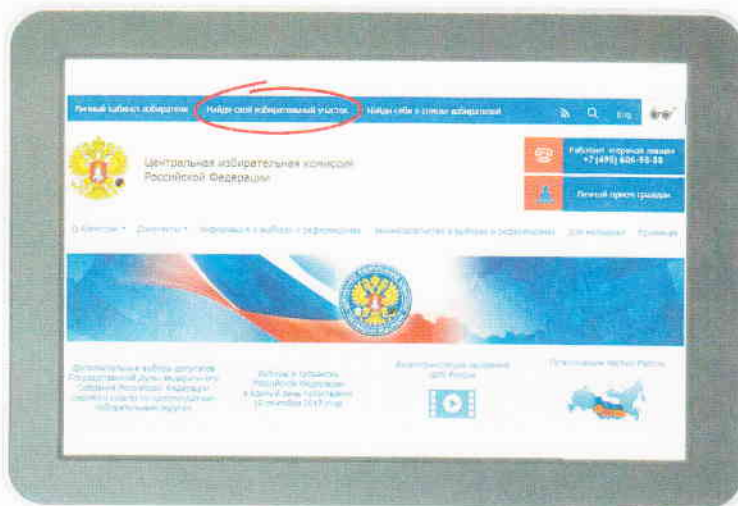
Личный кабинет избирателя    Найди свой избирательный участок    Найди себя в списке избирателей    Eng

Центральная избирательная комиссия Российской Федерации

Работает «горячая линия» +7 (495) 606-98-38

Личный приём граждан

О Комиссии ▾    Документы ▾    Информация о выборах и референдумах    Законодательство о выборах и референдумах    Для активистов    Пресс-центр

Дополнительные выборы депутатов Государственной Думы Федерального Собрания Российской Федерации седьмого созыва по одномандатным избирательным округам

Выборы в субъектах Российской Федерации в Единый день голосования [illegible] сентября 2017 года

Видеотрансляция заседаний ЦИК России

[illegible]